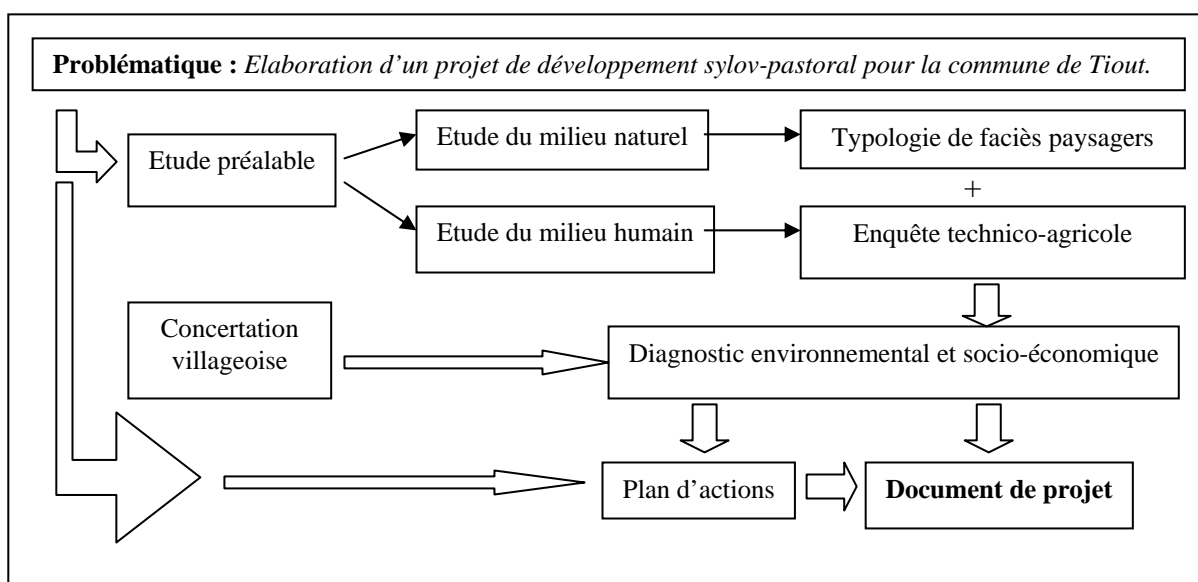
**Problématique :** *Elaboration d'un projet de développement sylov-pastoral pour la commune de Tiout.*

Etude préalable

Etude du milieu naturel

Typologie de faciès paysagers

+

Etude du milieu humain

Enquête technico-agricole

Concertation villageoise

Diagnostic environnemental et socio-économique

Plan d'actions

**Document de projet**